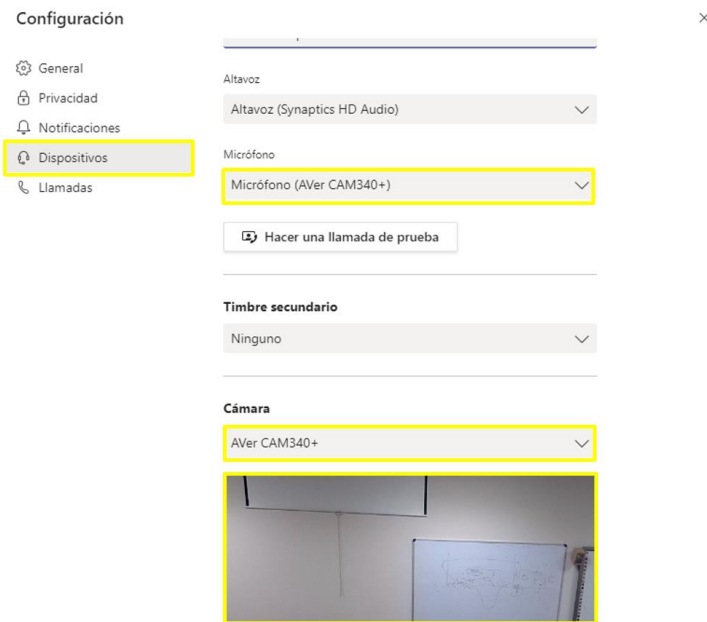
Configuración

×

General
Privacidad
Notificaciones
Dispositivos
Llamadas

Altavoz

Altavoz (Synaptics HD Audio)

Micrófono

Micrófono (AVer CAM340+)

Hacer una llamada de prueba

Timbre secundario

Ninguno

Cámara

AVer CAM340+